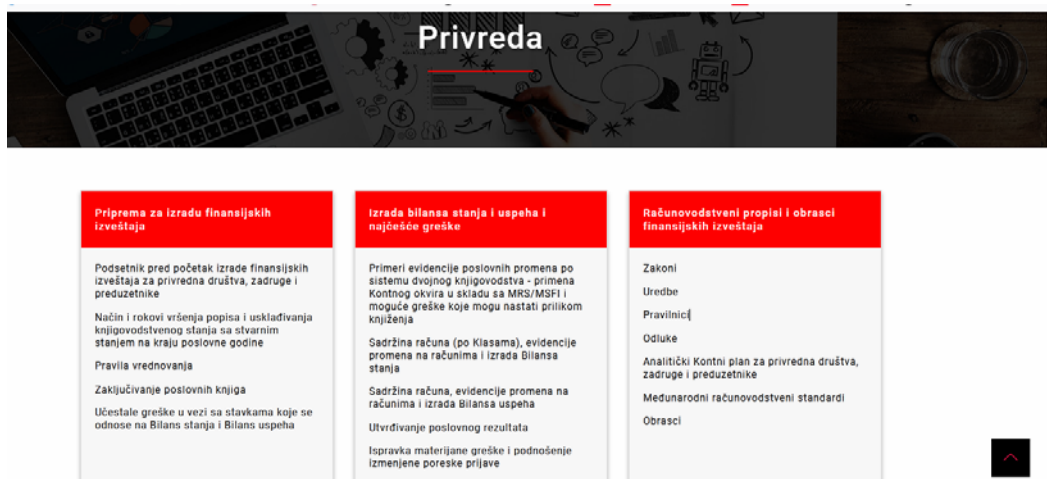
Privreda

Priprema za izradu finansijskih izveštaja

Podsetnik pred početak izrade finansijskih izveštaja za privredna društva, zadruge i preduzetnike

Način i rokovi vršenja popisa i usklađivanja knjigovodstvenog stanja sa stvarnim stanjem na kraju poslovne godine

Pravila vrednovanja

Zaključivanje poslovnih knjiga

Učestale greške u vezi sa stavkama koje se odnose na Bilans stanja i Bilans uspeha

Izrada bilansa stanja i uspeha i najčešće greške

Primeri evidencije poslovnih promena po sistemu dvojnog knjigovodstva - primena Kontnog okvira u skladu sa MRS/MSFI i moguće greške koje mogu nastati prilikom knjiženja

Sadržina računa (po Klasama), evidencije promena na računima i izrada Bilansa stanja

Sadržina računa, evidencije promena na računima i izrada Bilansa uspeha

Utvrđivanje poslovnog rezultata

Ispravka materijane greške i podnošenje izmenjene poreske prijave

Računovodstveni propisi i obrasci finansijskih izveštaja

Zakoni

Uredbe

Pravilnici

Odluke

Analitički Kontni plan za privredna društva, zadruge i preduzetnike

Međunarodni računovodstveni standardi

Obrasci